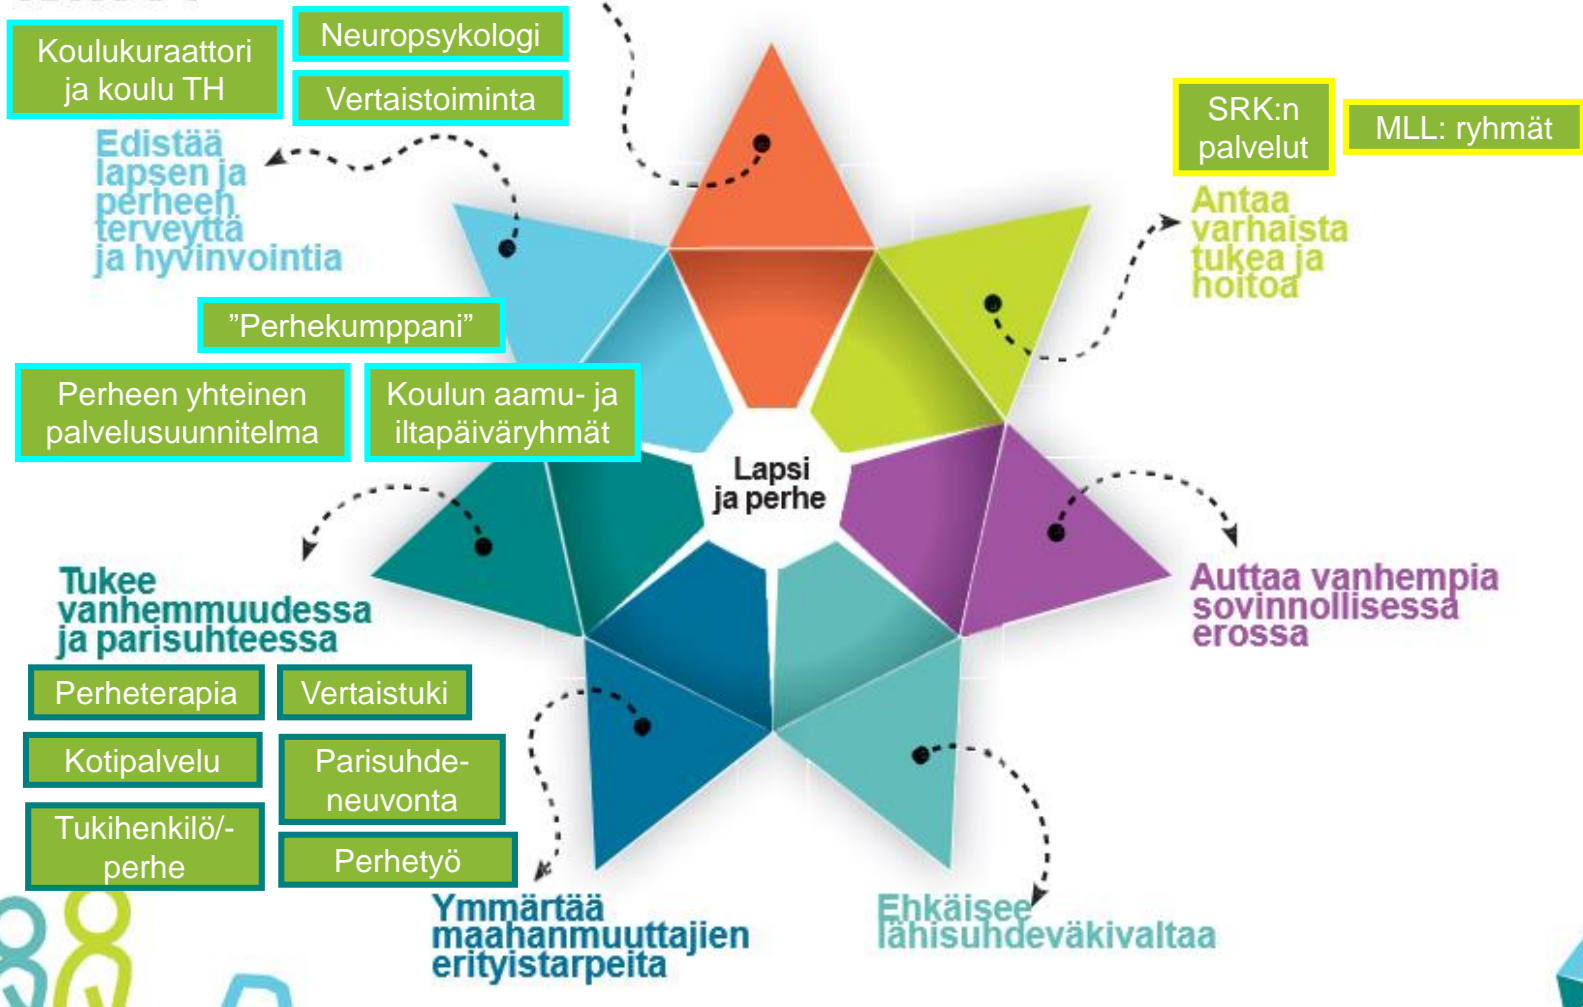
Koulukuraattori ja koulu TH

Neuropsykologi

Vertaistoiminta

Edistää lapsen ja perheen terveyttä ja hyvinvointia

SRK:n palvelut

MLL: ryhmät

Antaa varhaista tukea ja hoitoa

”Perhekumppani”

Perheen yhteinen palvelusuunnitelma

Koulun aamu- ja iltapäiväryhmät

Lapsi ja perhe

Tukee vanhemmuudessa ja parisuhteessa

Auttaa vanhempia sovinnollisessa erossa

Perheterapia

Vertaistuki

Kotipalvelu

Parisuhdeneuvonta

Tukihenkilö/-perhe

Perhetyö

Ymmärtää maahanmuuttajien erityistarpeita

Ehkäisee lähisuhdeväkivaltaa